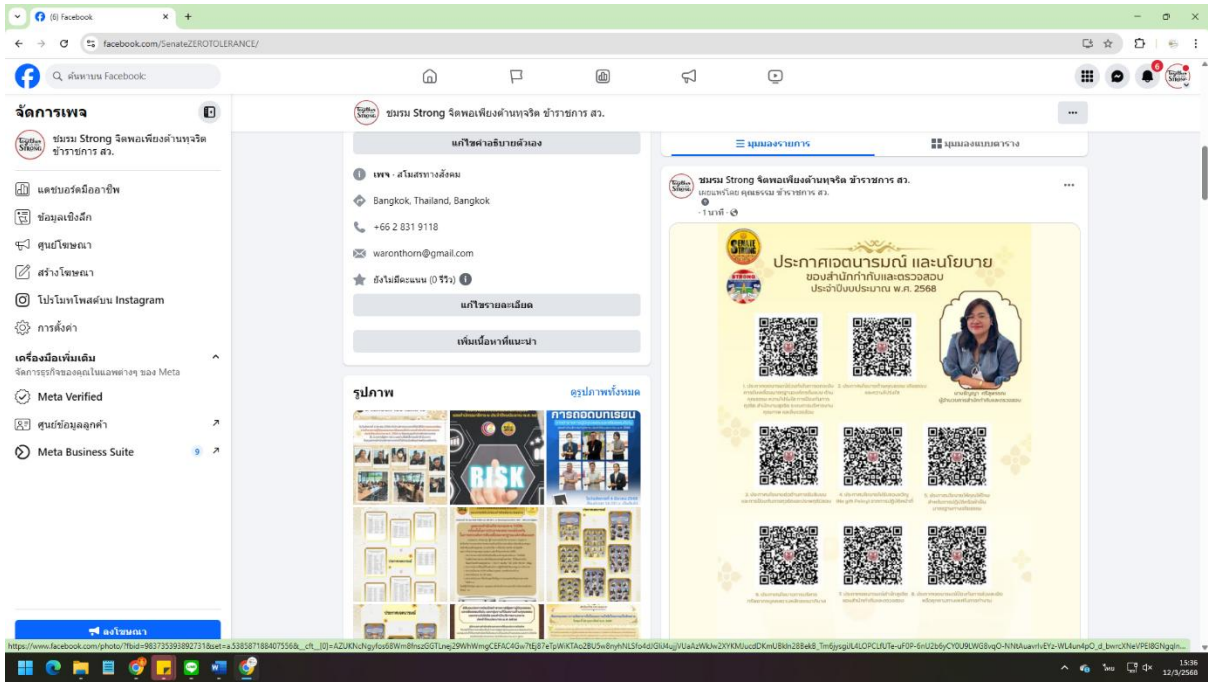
(6) Facebook
facebook.com/SenateZEROTOLERANCE/
ค้นหาบน Facebook

จัดการเพจ
ชมรม Strong จิตพอเพียงต้านทุจริต ข้าราชการ สว.
แดชบอร์ดมืออาชีพ
ข้อมูลเชิงลึก
ศูนย์โฆษณา
สร้างโฆษณา
โปรโมทโพสต์บน Instagram
การตั้งค่า
เครื่องมือเพิ่มเติม
จัดการธุรกิจของคุณในแอพต่างๆ ของ Meta
Meta Verified
ศูนย์ข้อมูลลูกค้า
Meta Business Suite 9
ลงโฆษณา

ชมรม Strong จิตพอเพียงต้านทุจริต ข้าราชการ สว.
แก้ไขคำอธิบายตัวเอง
เพจ · สโมสรทางสังคม
Bangkok, Thailand, Bangkok
+66 2 831 9118
waronthorn@gmail.com
ยังไม่มีคะแนน (0 รีวิว)
แก้ไขรายละเอียด
เพิ่มเนื้อหาที่แนะนำ
รูปภาพ
ดูรูปภาพทั้งหมด
RISK
การถอดบทเรียน

มุมมองรายการ
มุมมองแบบตาราง
ชมรม Strong จิตพอเพียงต้านทุจริต ข้าราชการ สว.
เผยแพร่โดย คุณธรรม ข้าราชการ สว.
1 นาที
ประกาศเจตนารมณ์ และนโยบาย
ของสำนักกำกับและตรวจสอบ
ประจำปีงบประมาณ พ.ศ. 2568

https://www.facebook.com/photo/?fbid=983735393892731&set=a.538587188407556&__cft__[0]=AZUKNcNgyfos66Wm8fnszGGTLnej29WhWmgCEFAC4Gw7tEj87eTpWKTAo2BU5w6nyhNLSfo4dJGkJ4ujjVUaAzWkJw2XYKMJucdDKmUBkln288ek8_Tm6jysguL4LOPCLfUTe-uF0P-6nU2b6yCY0U9LWG8vqO-NNtAuavrlvEYz-WL4un4pO_d_bwrcXNeVPEl8GNgqln...
15:36
12/3/2568